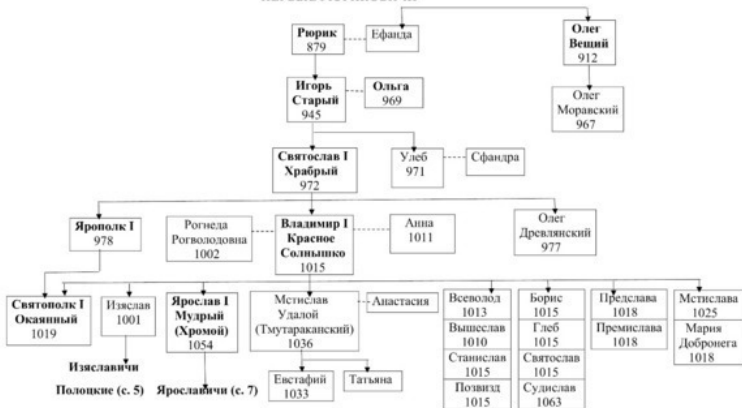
Рюрик 879

Ефанда

Олег Вещий 912

Игорь Старый 945

Ольга 969

Олег Моравский 967

Святослав I Храбрый 972

Улеб 971

Сфандра

Ярополк I 978

Рогнеда Рогволодовна 1002

Владимир I Красное Солнышко 1015

Анна 1011

Олег Древлянский 977

Святополк I Окаянный 1019

Изяслав 1001

Ярослав I Мудрый (Хромой) 1054

Мстислав Удалой (Тмутараканский) 1036

Анастасия

Всеволод 1013

Вышеслав 1010

Станислав 1015

Позвизд 1015

Борис 1015

Глеб 1015

Святослав 1015

Судислав 1063

Предслава 1018

Премислава 1018

Мстислава 1025

Мария Добронега 1018

Изяславичи

Полоцкие (с. 5)

Ярославичи (с. 7)

Евстафий 1033

Татьяна